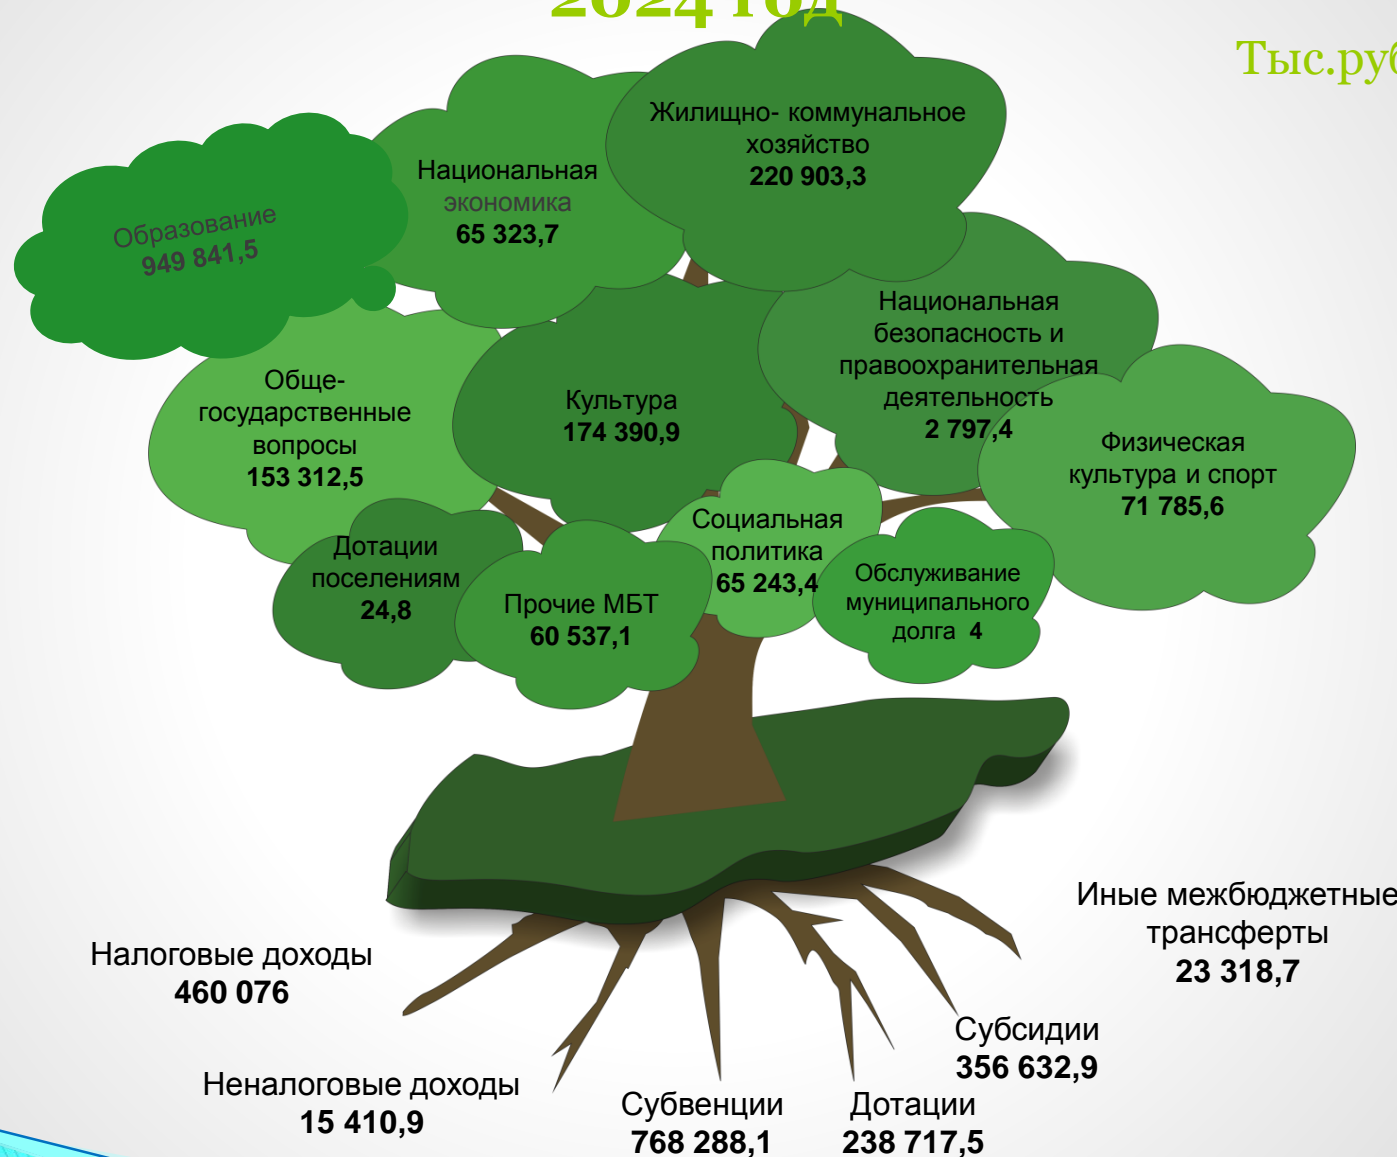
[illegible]

Тыс.ру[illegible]

Жилищно- коммунальное хозяйство
220 903,3

Национальная экономика
65 323,7

Образование
949 841,5

Национальная безопасность и правоохранительная деятельность
2 797,4

Обще-государственные вопросы
153 312,5

Культура
174 390,9

Физическая культура и спорт
71 785,6

Социальная политика
65 243,4

Дотации поселениям
24,8

Прочие МБТ
60 537,1

Обслуживание муниципального долга 4

Иные межбюджетные трансферты
23 318,7

Налоговые доходы
460 076

Субсидии
356 632,9

Неналоговые доходы
15 410,9

Субвенции
768 288,1

Дотации
238 717,5